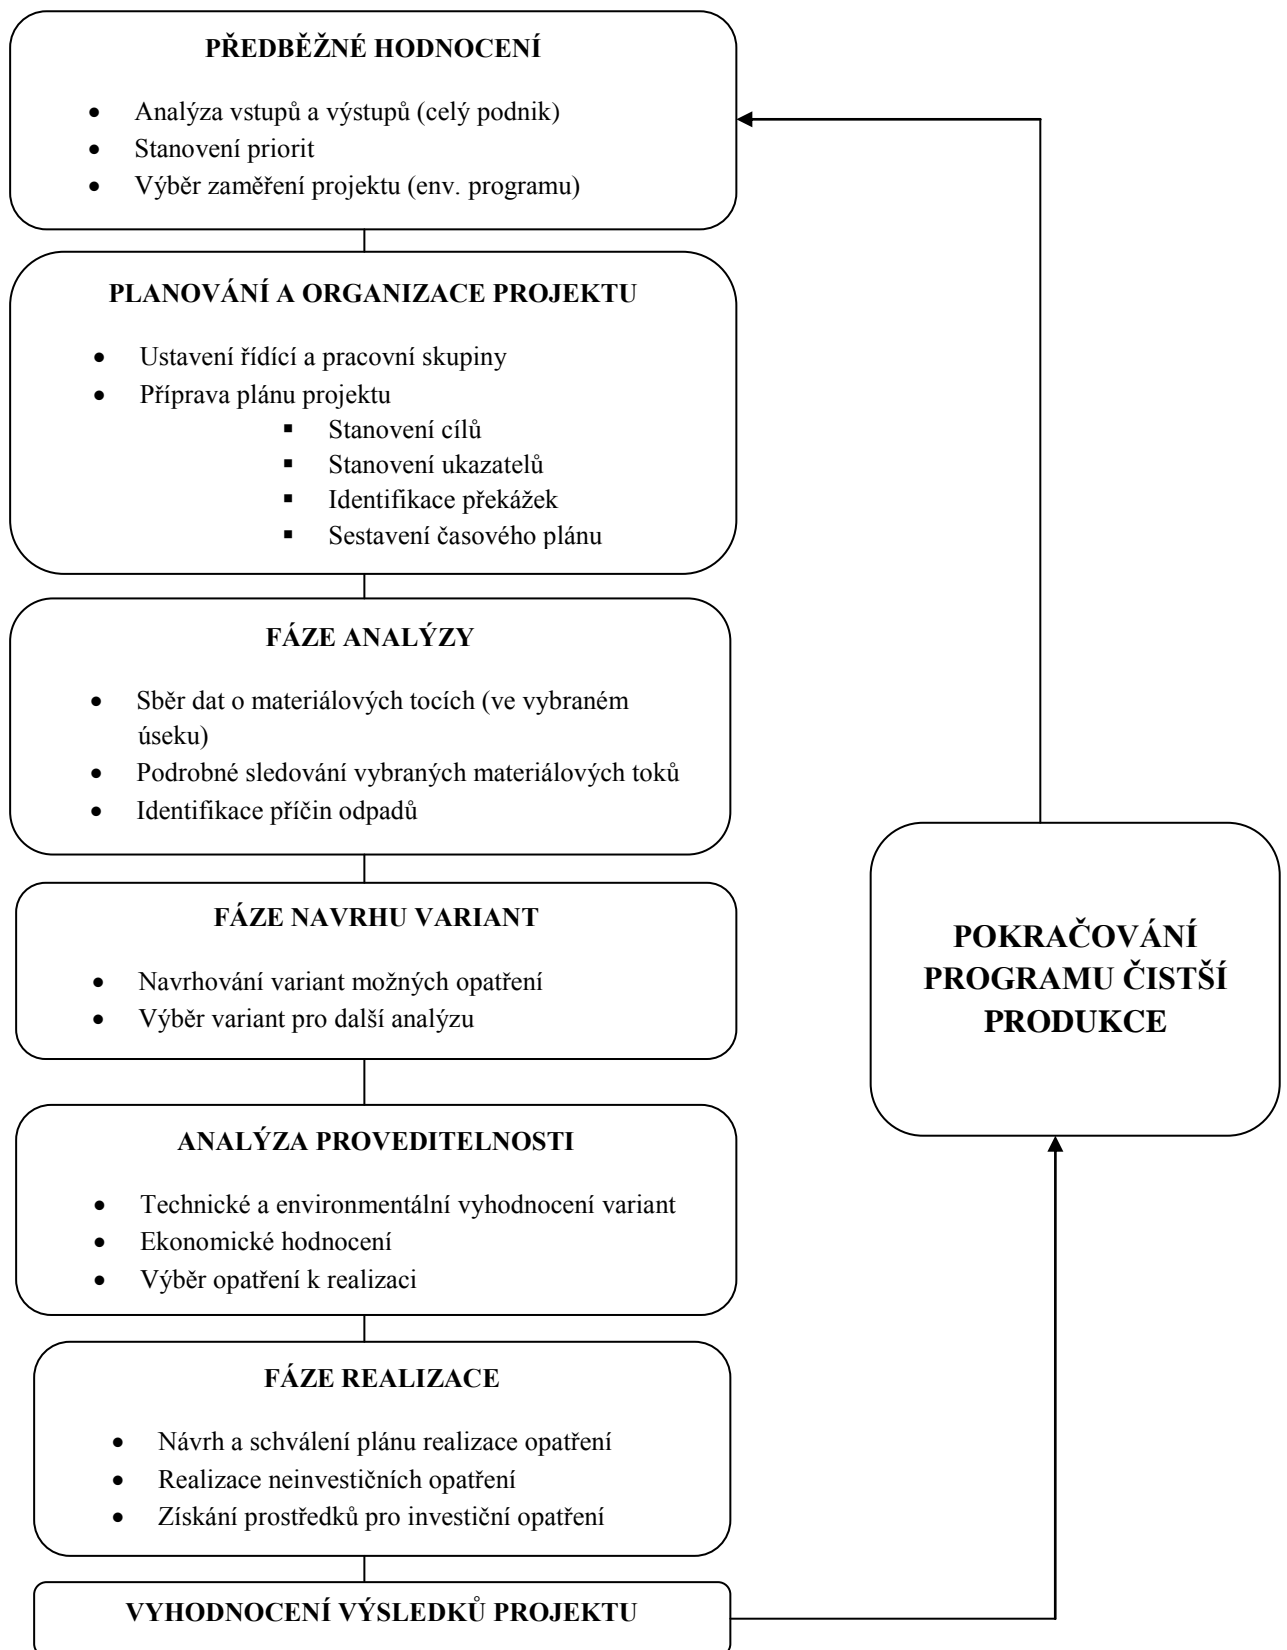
PŘEDBĚŽNÉ HODNOCENÍ

- Analýza vstupů a výstupů (celý podnik)
- Stanovení priorit
- Výběr zaměření projektu (env. programu)

PLANOVÁNÍ A ORGANIZACE PROJEKTU

- Ustavení řídící a pracovní skupiny
- Příprava plánu projektu
    - Stanovení cílů
    - Stanovení ukazatelů
    - Identifikace překážek
    - Sestavení časového plánu

FÁZE ANALÝZY

- Sběr dat o materiálových tocích (ve vybraném úseku)
- Podrobné sledování vybraných materiálových toků
- Identifikace příčin odpadů

FÁZE NAVRHU VARIANT

- Navrhování variant možných opatření
- Výběr variant pro další analýzu

ANALÝZA PROVEDITELNOSTI

- Technické a environmentální vyhodnocení variant
- Ekonomické hodnocení
- Výběr opatření k realizaci

FÁZE REALIZACE

- Návrh a schválení plánu realizace opatření
- Realizace neinvestičních opatření
- Získání prostředků pro investiční opatření

VYHODNOCENÍ VÝSLEDKŮ PROJEKTU

POKRAČOVÁNÍ PROGRAMU ČISTŠÍ PRODUKCE